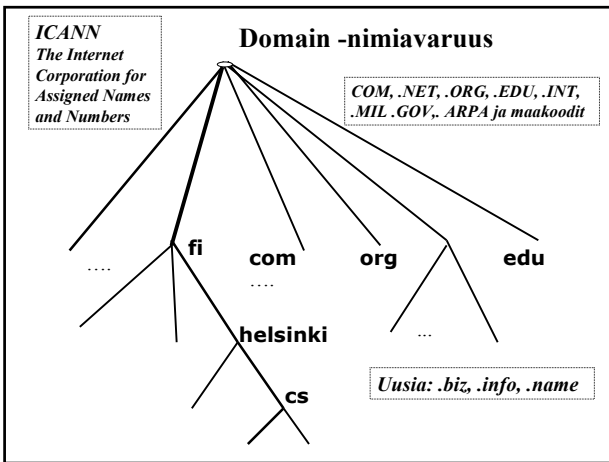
ICANN
The Internet Corporation for Assigned Names and Numbers

Domain -nimiavaruus

COM, .NET, .ORG, .EDU, .INT, .MIL .GOV,. ARPA ja maakoodit

….

fi

com

….

org

edu

helsinki

…

cs

Uusia: .biz, .info, .name